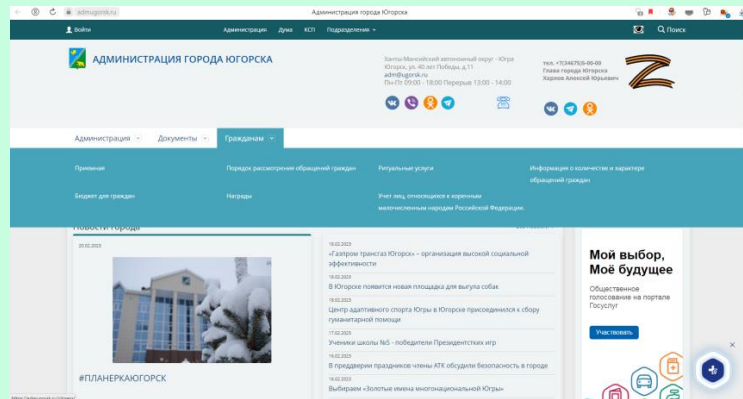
admugorsk.ru
Администрация города Югорска

Войти
Администрация
Дума
КСП
Подразделения
Поиск

АДМИНИСТРАЦИЯ ГОРОДА ЮГОРСКА

Ханты-Мансийский автономный округ - Югра
Югорск, ул. 40 лет Победы, д.11
adm@ugorsk.ru
Пн-Пт 09:00 - 18:00 Перерыв 13:00 - 14:00

тел. +7(34675)5-00-00
Глава города Югорска
Харлов Алексей Юрьевич

Администрация
Документы
Гражданам

Приемная
Порядок рассмотрения обращений граждан
Регулярные услуги
Информация о количестве и характере обращений граждан
Бюджет для граждан
Награды
Учет лиц, относящихся к коренным малочисленным народам Российской Федерации.

Новости города

20.02.2023

#ПЛАНЕРКАЮГОРСК

19.02.2023
«Газпром трансгаз Югорск» - организация высокой социальной эффективности
18.02.2023
В Югорске появится новая площадка для выгула собак
18.02.2023
Центр адаптивного спорта Югры в Югорске присоединился к сбору гуманитарной помощи
17.02.2023
Ученики школы №5 - победители Президентских игр
16.02.2023
В преддверии праздников члены АТК обсудили безопасность в городе
16.02.2023
Выбираем «Золотые имена многонациональной Югры»

Мой выбор, Моё будущее
Общественное голосование на портале Госуслуг
Участвовать